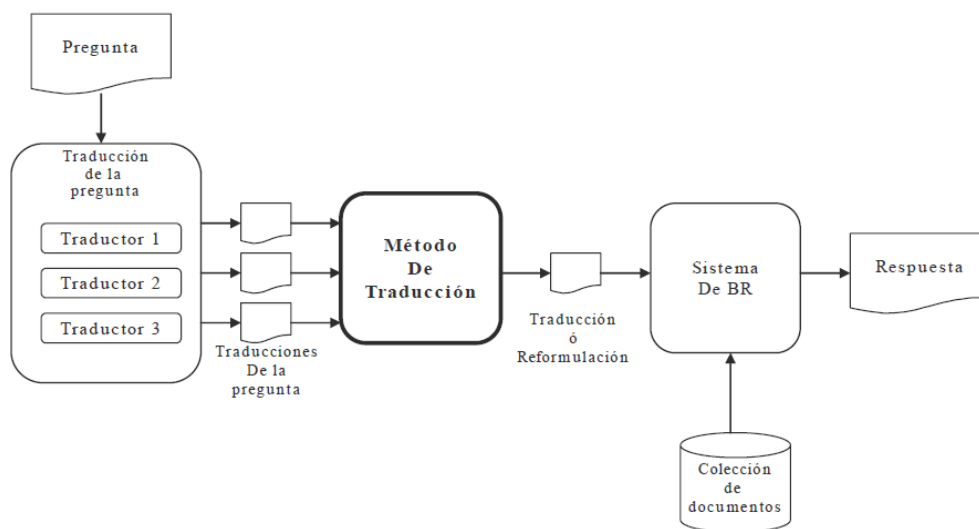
Pregunta

Traducción de la pregunta

Traductor 1

Traductor 2

Traductor 3

Traducciones De la pregunta

Método De Traducción

Traducción ó Reformulación

Sistema De BR

Respuesta

Colección de documentos